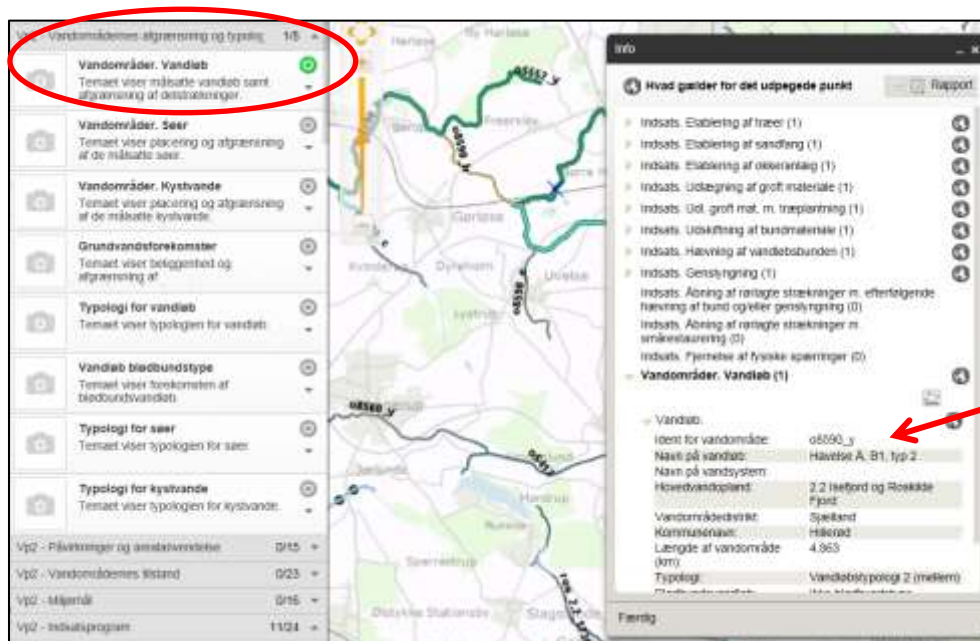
Vp2 - Vandområdernes afgrænsning og typologi 1/8

Vandområder. Vandløb
Temaet viser målsatte vandløb samt afgrænsning af delstrækninger.

Vandområder. Søer
Temaet viser placering og afgrænsning af de målsatte søer.

Vandområder. Kystvande
Temaet viser placering og afgrænsning af de målsatte kystvande.

Grundvandsforekomster
Temaet viser beliggenhed og afgrænsning af

Typologi for vandløb
Temaet viser typologien for vandløb.

Vandløb blødbundstype
Temaet viser forekomsten af blødbundsvandløb.

Typologi for søer
Temaet viser typologien for søer.

Typologi for kystvande
Temaet viser typologien for kystvande.

Vp2 - Påvirkninger og arealanvendelse 0/15
Vp2 - Vandområdernes tilstand 0/23
Vp2 - Miljømål 0/16
Vp2 - Indsatsprogram 11/24

o5557_y
o8590_y
o8589_y
o8588_y

Info
Hvad gælder for det udpegede punkt
Rapport
Indsats. Etablering af træer (1)
Indsats. Etablering af sandfang (1)
Indsats. Etablering af okkeranlæg (1)
Indsats. Udlægning af groft materiale (1)
Indsats. Udl. groft mat. m. træplantning (1)
Indsats. Udskiftning af bundmateriale (1)
Indsats. Hævning af vandløbsbunden (1)
Indsats. Genslyngning (1)
Indsats. Åbning af rørlagte strækninger m. efterfølgende hævning af bund og/eller genslyngning (0)
Indsats. Åbning af rørlagte strækninger m. smårestaurering (0)
Indsats. Fjernelse af fysiske spærringer (0)
Vandområder. Vandløb (1)
Vandløb:

| Ident for vandområde: | o8590_y |
|---|---|
| Navn på vandløb: | Havelse Å, B1, typ 2 |
| Navn på vandsystem: | |
| Hovedvandopland: | 2.2 Isefjord og Roskilde Fjord |
| Vandområdedistrikt: | Sjælland |
| Kommunenavn: | Hillerød |
| Længde af vandområde (km): | 4,863 |
| Typologi: | Vandløbstypologi 2 (mellem) |

Færdig